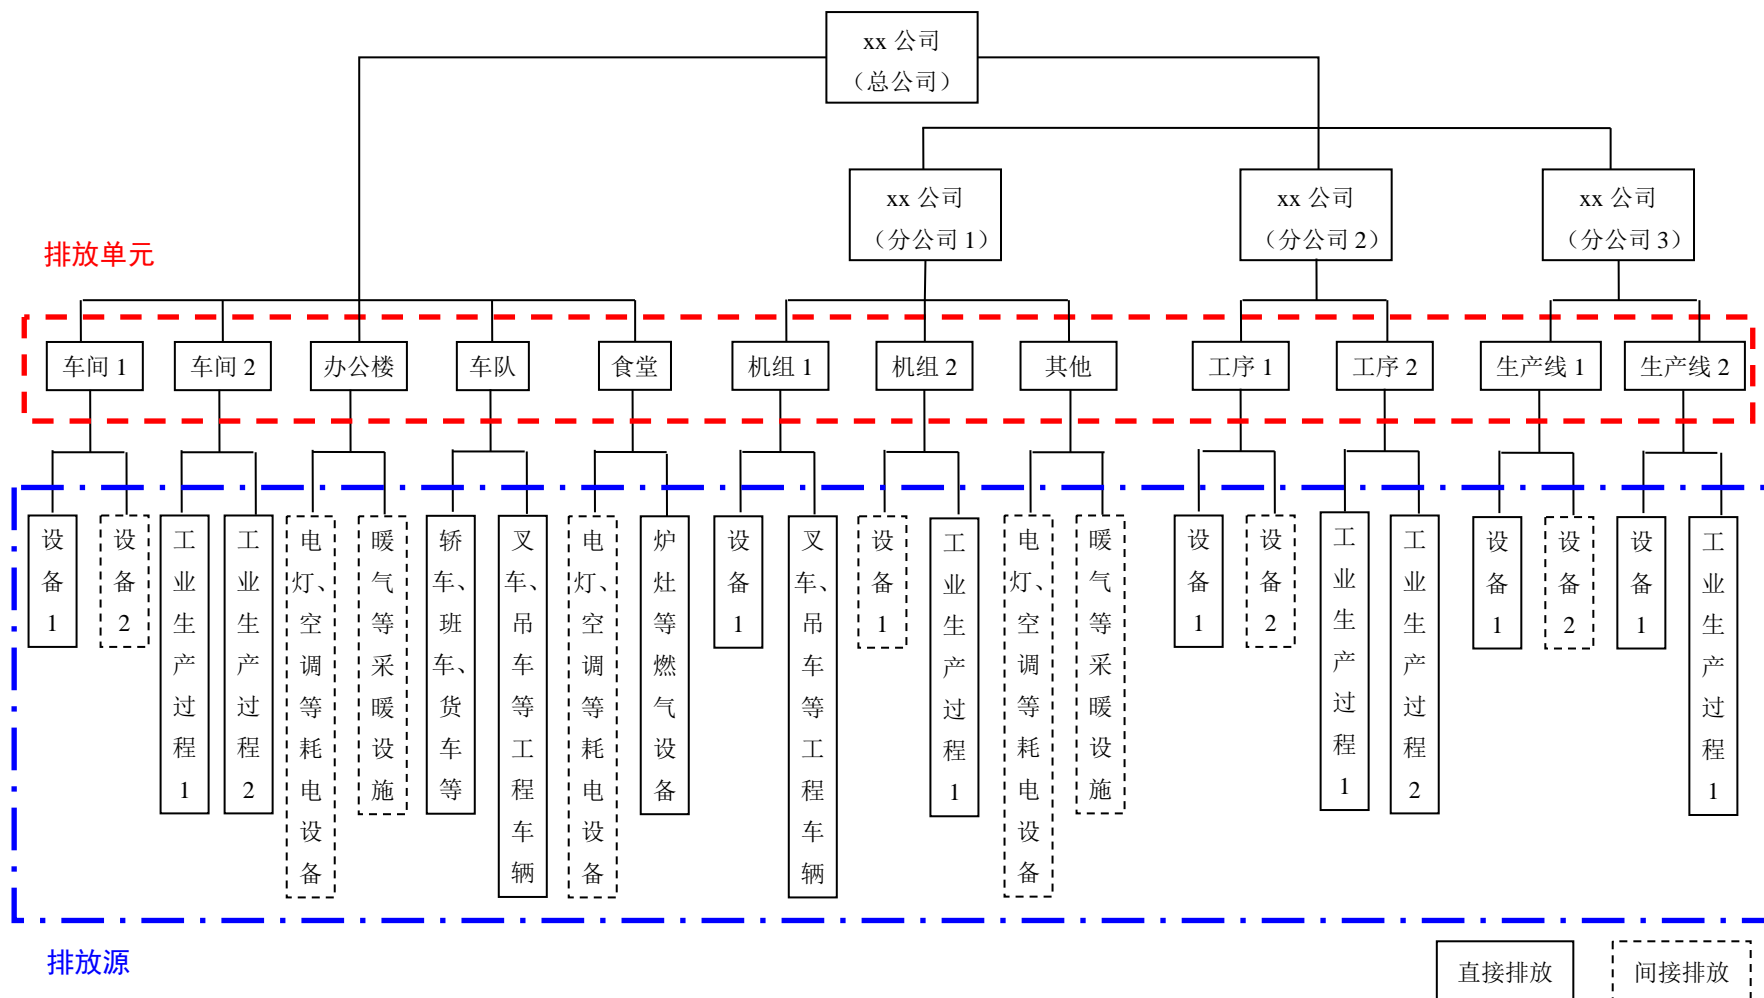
xx 公司
（总公司）

xx 公司
（分公司 1）

xx 公司
（分公司 2）

xx 公司
（分公司 3）

排放单元

车间 1
车间 2
办公楼
车队
食堂
机组 1
机组 2
其他
工序 1
工序 2
生产线 1
生产线 2

设备1
设备2
工业生产过程1
工业生产过程2
电灯、空调等耗电设备
暖气等采暖设施
轿车、班车、货车等
叉车、吊车等工程车辆
电灯、空调等耗电设备
炉灶等燃气设备
设备1
叉车、吊车等工程车辆
设备1
工业生产过程1
电灯、空调等耗电设备
暖气等采暖设施
设备1
设备2
工业生产过程1
工业生产过程2
设备1
设备2
设备1
工业生产过程1

排放源

直接排放
间接排放